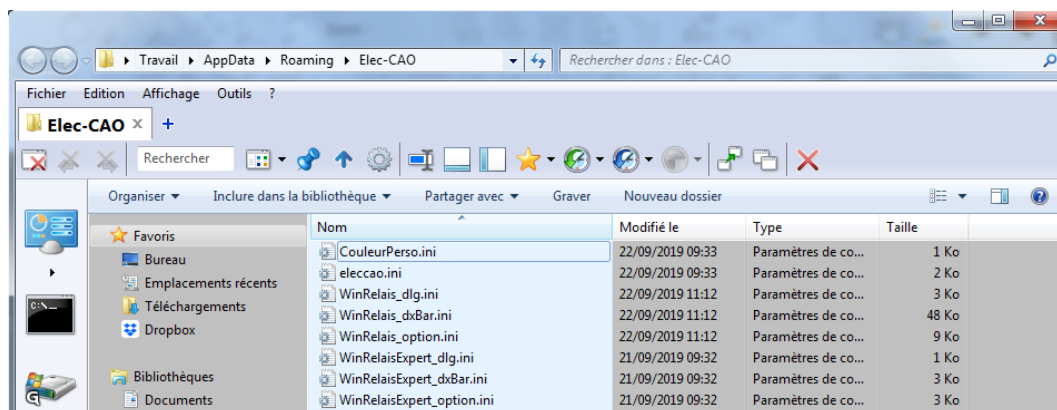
Travail ▸ AppData ▸ Roaming ▸ Elec-CAO

Rechercher dans : Elec-CAO

Fichier Edition Affichage Outils ?

Elec-CAO ×

Rechercher

Organiser ▾ Inclure dans la bibliothèque ▾ Partager avec ▾ Graver Nouveau dossier

Favoris
Bureau
Emplacements récents
Téléchargements
Dropbox

Bibliothèques
Documents

| Nom | Modifié le | Type | Taille |
|---|---|---|---|
| CouleurPerso.ini | 22/09/2019 09:33 | Paramètres de co... | 1 Ko |
| eleccao.ini | 22/09/2019 09:33 | Paramètres de co... | 2 Ko |
| WinRelais_dlg.ini | 22/09/2019 11:12 | Paramètres de co... | 3 Ko |
| WinRelais_dxBar.ini | 22/09/2019 11:12 | Paramètres de co... | 48 Ko |
| WinRelais_option.ini | 22/09/2019 11:12 | Paramètres de co... | 9 Ko |
| WinRelaisExpert_dlg.ini | 21/09/2019 09:32 | Paramètres de co... | 1 Ko |
| WinRelaisExpert_dxBar.ini | 21/09/2019 09:32 | Paramètres de co... | 3 Ko |
| WinRelaisExpert_option.ini | 21/09/2019 09:32 | Paramètres de co... | 3 Ko |